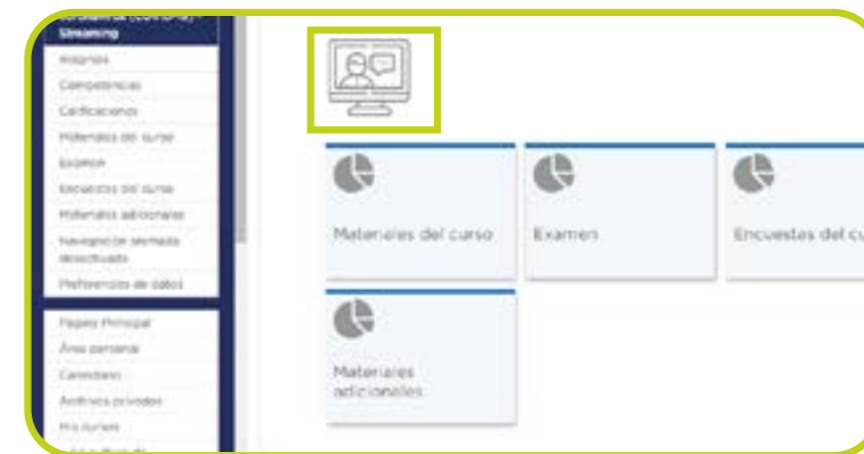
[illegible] Streaming
Insignias
Competencias
Calificaciones
Materiales del curso
Examen
Encuestas del curso
Materiales adicionales
Navegación temada desactivada
Preferencias de datos
Página Principal
Área personal
Calendario
Archivos privados
Mis cursos
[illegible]

Materiales del curso
Examen
Encuestas del cu
Materiales adicionales